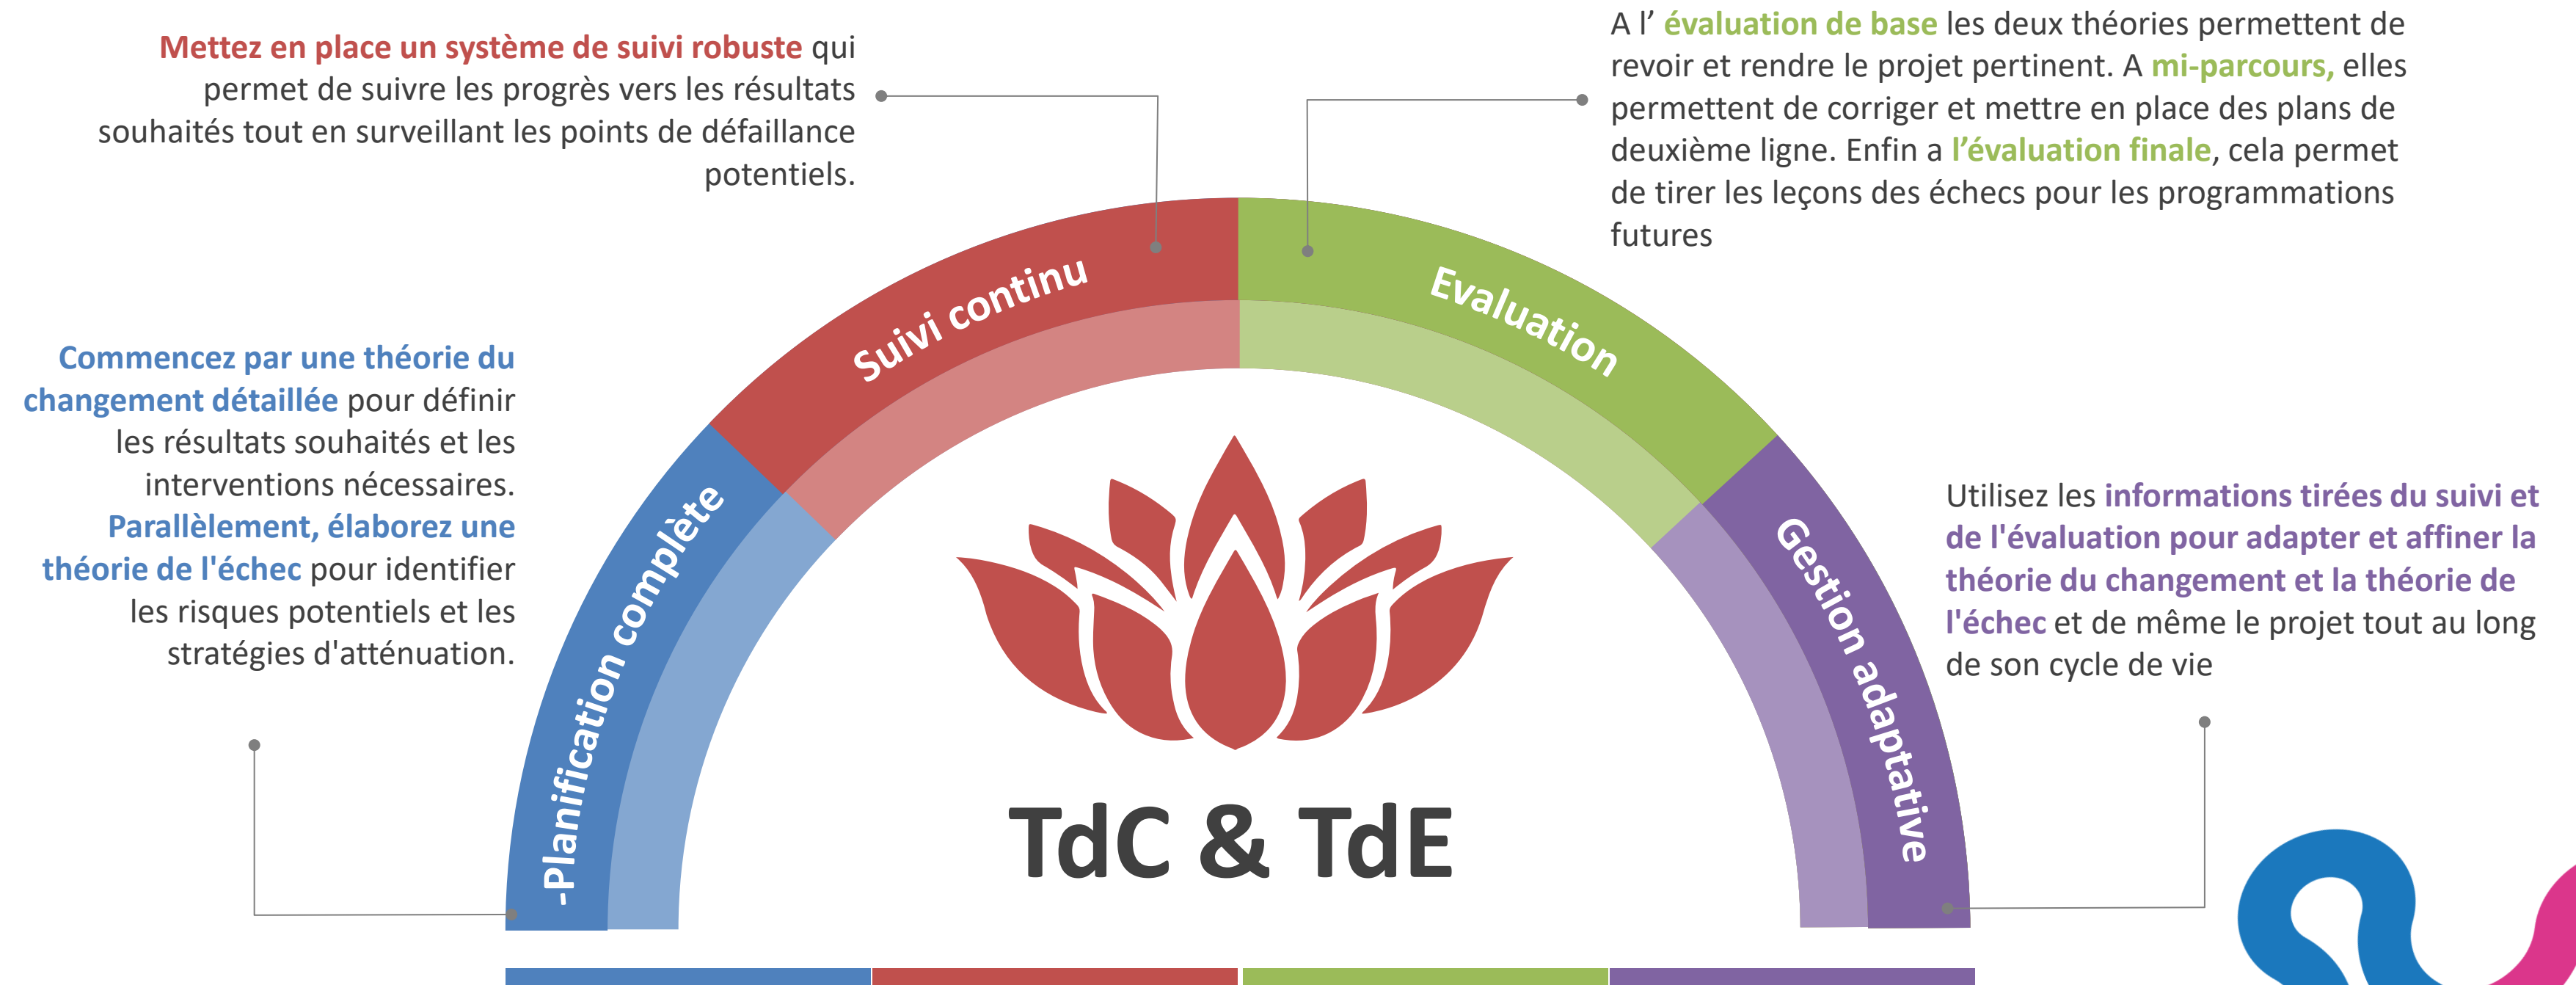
Mettez en place un système de suivi robuste qui permet de suivre les progrès vers les résultats souhaités tout en surveillant les points de défaillance potentiels.

A l' évaluation de base les deux théories permettent de revoir et rendre le projet pertinent. A mi-parcours, elles permettent de corriger et mettre en place des plans de deuxième ligne. Enfin a l'évaluation finale, cela permet de tirer les leçons des échecs pour les programmations futures

Commencez par une théorie du changement détaillée pour définir les résultats souhaités et les interventions nécessaires. Parallèlement, élaborez une théorie de l'échec pour identifier les risques potentiels et les stratégies d'atténuation.

Suivi continu

Evaluation

-Planification complète

Gestion adaptative

Utilisez les informations tirées du suivi et de l'évaluation pour adapter et affiner la théorie du changement et la théorie de l'échec et de même le projet tout au long de son cycle de vie

TdC & TdE